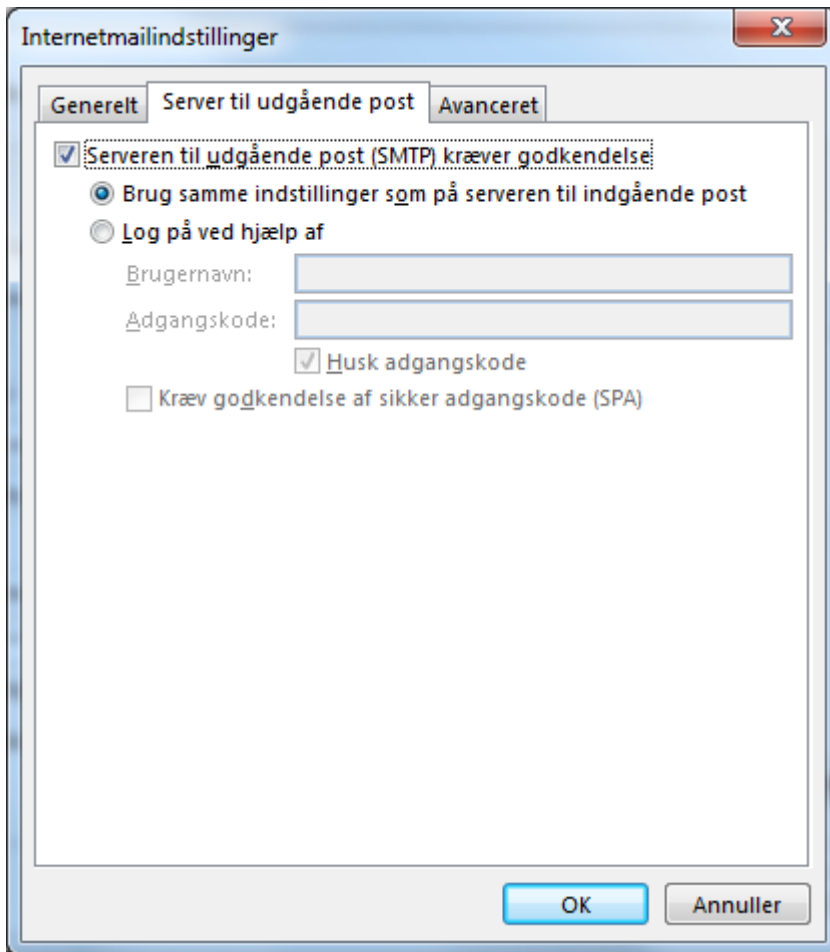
Internetmailindstillinger

Generelt | Server til udgående post | Avanceret

Serveren til udgående post (SMTP) kræver godkendelse

Brug samme indstillinger som på serveren til indgående post

Log på ved hjælp af

Brugernavn:

Adgangskode:

Husk adgangskode

Kræv godkendelse af sikker adgangskode (SPA)

OK

Annuller